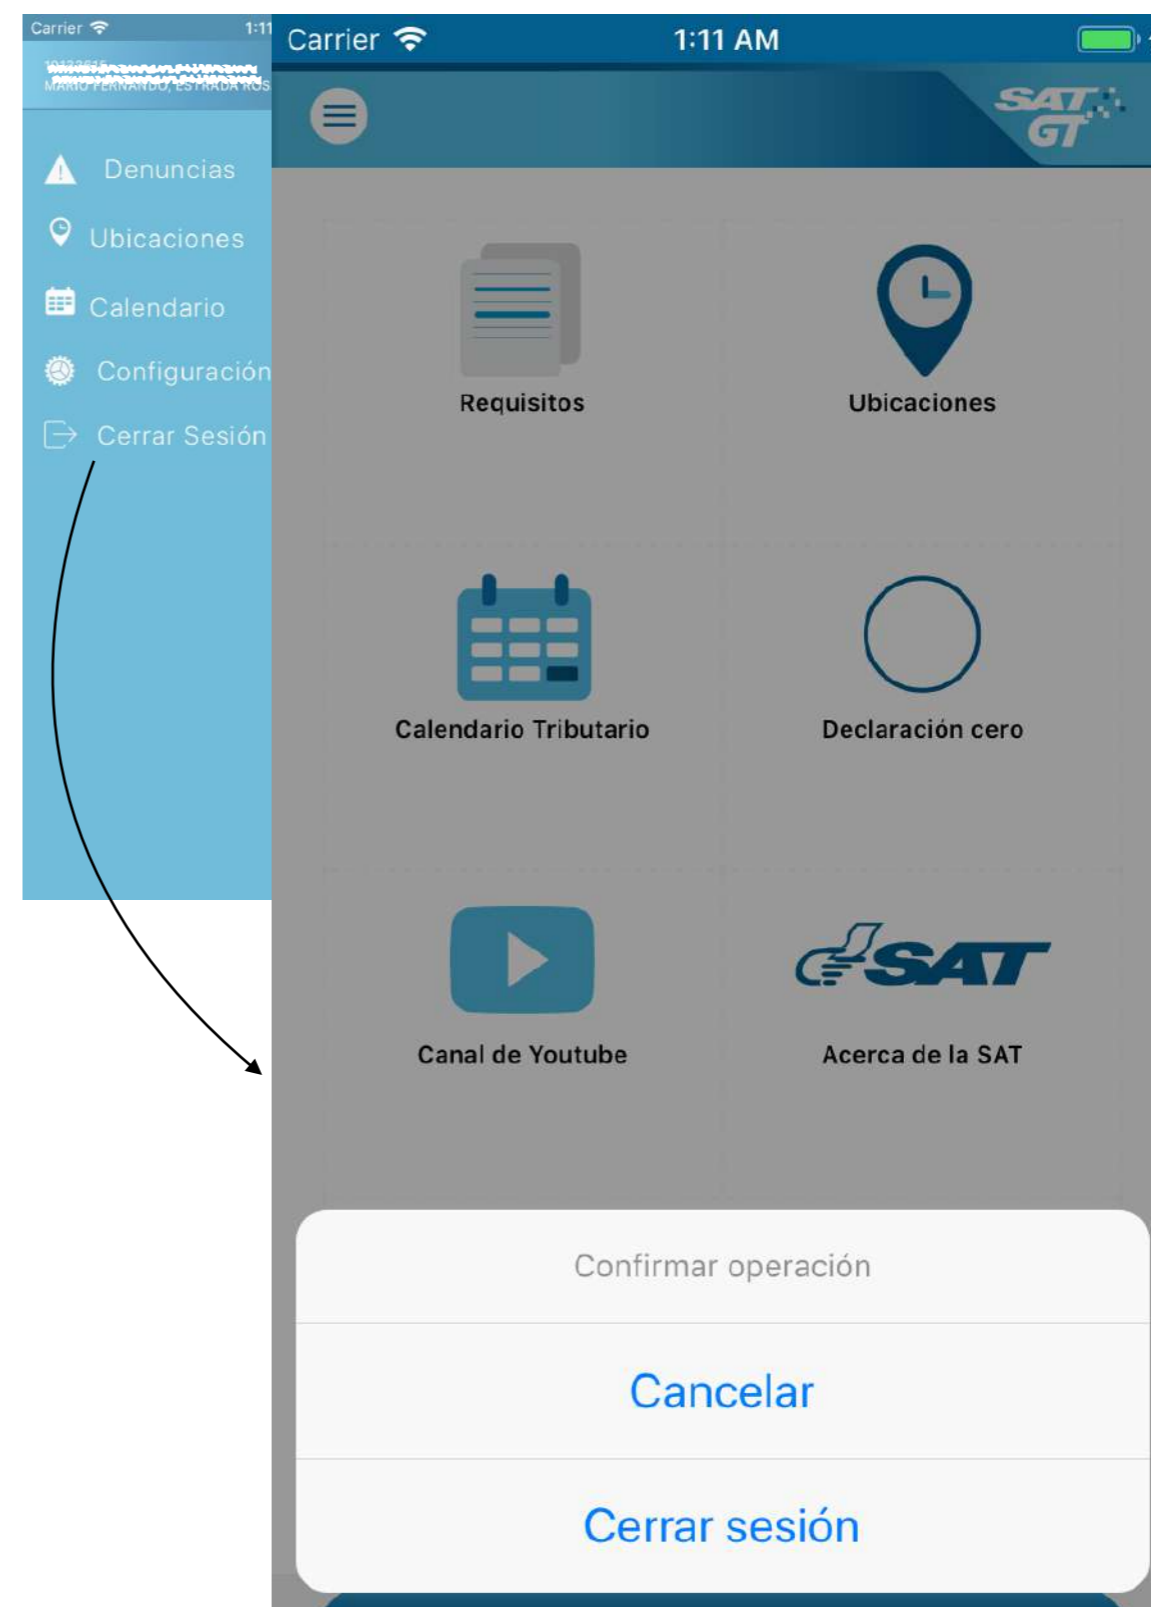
Carrier 1:11

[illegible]
MARIO FERNANDO, ESTRADA ROS

Denuncias
Ubicaciones
Calendario
Configuración
Cerrar Sesión

Carrier 1:11 AM

SAT GT

Requisitos
Ubicaciones
Calendario Tributario
Declaración cero
Canal de Youtube
SAT
Acerca de la SAT

Confirmar operación
Cancelar
Cerrar sesión